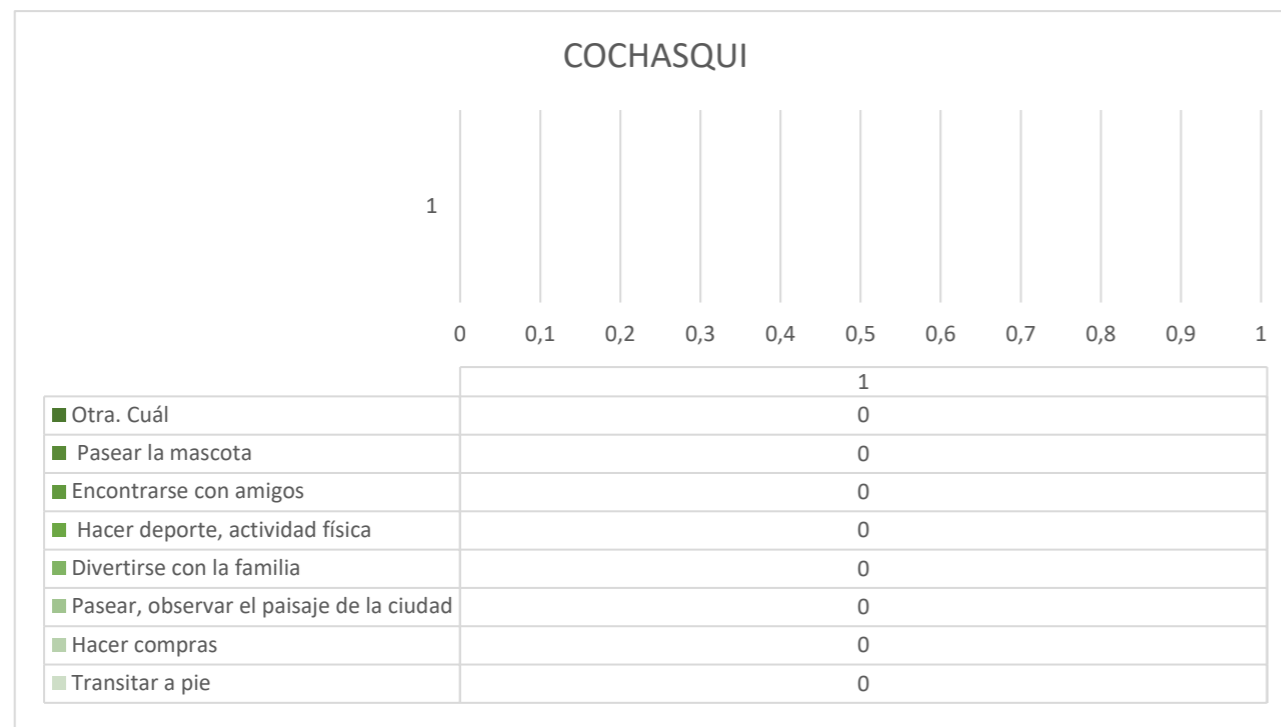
COCHASQUI

1

0 0,1 0,2 0,3 0,4 0,5 0,6 0,7 0,8 0,9 1

| | 1 |
|---|---|
| Otra. Cuál | 0 |
| Pasear la mascota | 0 |
| Encontrarse con amigos | 0 |
| Hacer deporte, actividad física | 0 |
| Divertirse con la familia | 0 |
| Pasear, observar el paisaje de la ciudad | 0 |
| Hacer compras | 0 |
| Transitar a pie | 0 |